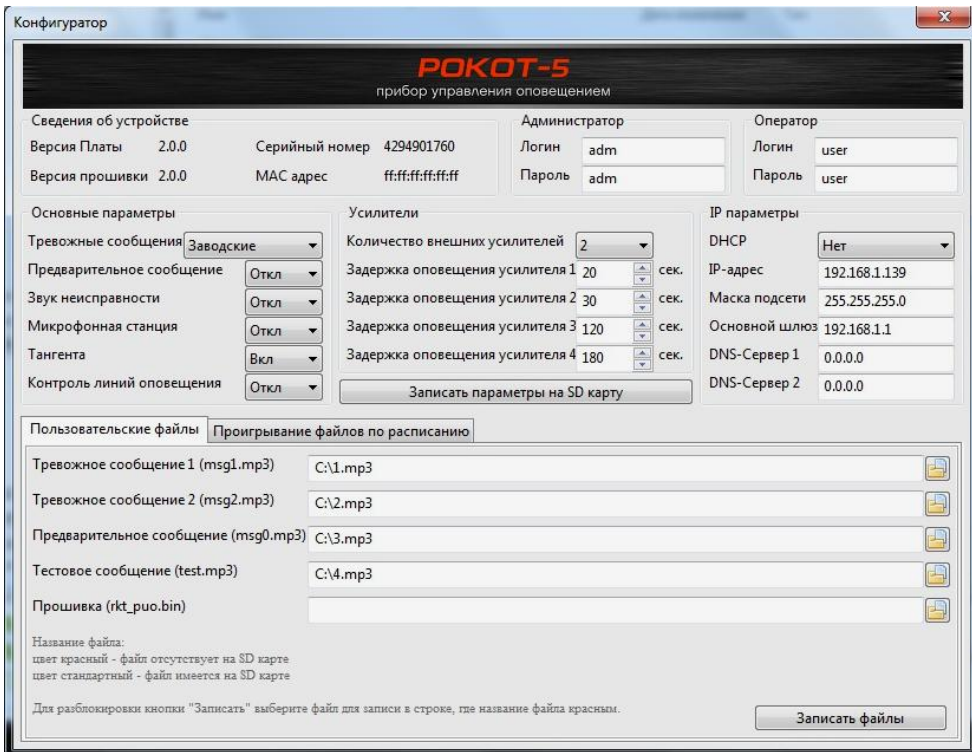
Конфигуратор

РОКОТ-5
прибор управления оповещением

Сведения об устройстве
Версия Платы 2.0.0
Серийный номер 4294901760
Версия прошивки 2.0.0
MAC адрес ff:ff:ff:ff:ff:ff

Администратор
Логин adm
Пароль adm

Оператор
Логин user
Пароль user

Основные параметры
Тревожные сообщения Заводские
Предварительное сообщение Откл
Звук неисправности Откл
Микрофонная станция Откл
Тангента Вкл
Контроль линий оповещения Откл

Усилители
Количество внешних усилителей 2
Задержка оповещения усилителя 1 20 сек.
Задержка оповещения усилителя 2 30 сек.
Задержка оповещения усилителя 3 120 сек.
Задержка оповещения усилителя 4 180 сек.
Записать параметры на SD карту

IP параметры
DHCP Нет
IP-адрес 192.168.1.139
Маска подсети 255.255.255.0
Основной шлюз 192.168.1.1
DNS-Сервер 1 0.0.0.0
DNS-Сервер 2 0.0.0.0

Пользовательские файлы | Проигрывание файлов по расписанию

Тревожное сообщение 1 (msg1.mp3) C:\1.mp3
Тревожное сообщение 2 (msg2.mp3) C:\2.mp3
Предварительное сообщение (msg0.mp3) C:\3.mp3
Тестовое сообщение (test.mp3) C:\4.mp3
Прошивка (rkt_puo.bin)

Название файла:
цвет красный - файл отсутствует на SD карте
цвет стандартный - файл имеется на SD карте

Для разблокировки кнопки "Записать" выберите файл для записи в строке, где название файла красным.

Записать файлы